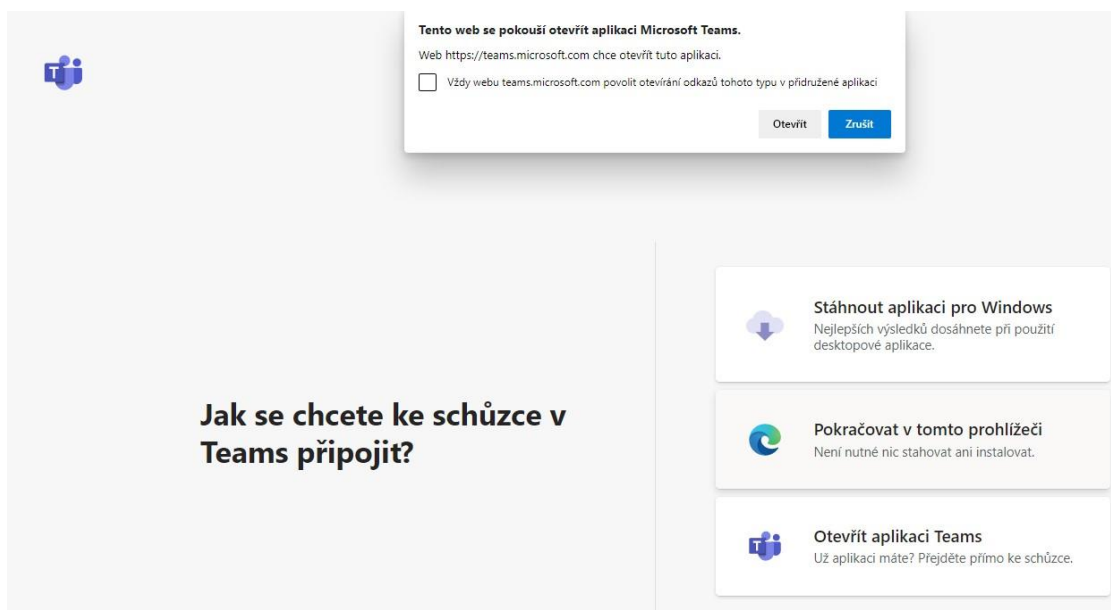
Tento web se pokouší otevřít aplikaci Microsoft Teams.

Web https://teams.microsoft.com chce otevřít tuto aplikaci.

Vždy webu teams.microsoft.com povolit otevírání odkazů tohoto typu v přidružené aplikaci

Otevřít

Zrušit

Jak se chcete ke schůzce v Teams připojit?

Stáhnout aplikaci pro Windows
Nejlepších výsledků dosáhnete při použití desktopové aplikace.

Pokračovat v tomto prohlížeči
Není nutné nic stahovat ani instalovat.

Otevřít aplikaci Teams
Už aplikaci máte? Přejděte přímo ke schůzce.